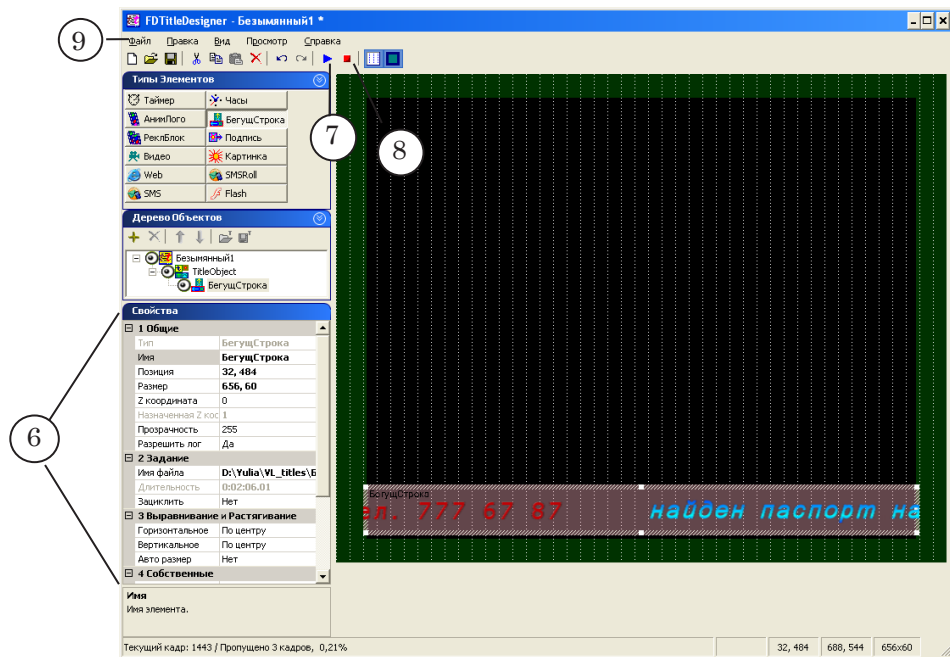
FDTitleDesigner - Безымянный1 *

9

Файл Правка Вид Просмотр Справка

Типы Элементов

Таймер
Часы
АнимЛого
БегущСтрока
РеклБлок
Подпись
Видео
Картинка
Web
SMSRoll
SMS
Flash

7

8

Дерево Объектов

Безымянный1
TitleObject
БегущСтрока

Свойства

| 1 Общие | |
|---|---|
| Тип | БегущСтрока |
| Имя | БегущСтрока |
| Позиция | 32, 484 |
| Размер | 656, 60 |
| Z координата | 0 |
| Назначенная Z кос | 1 |
| Прозрачность | 255 |
| Разрешить лог | Да |
| 2 Задание | |
| Имя файла | D:\Yulia\VL_titles\Б |
| Длительность | 0:02:06.01 |
| Зациклить | Нет |
| 3 Выравнивание и Растягивание | |
| Горизонтальное | По центру |
| Вертикальное | По центру |
| Авто размер | Нет |
| 4 Собственные | |

6

Имя
Имя элемента.

БегущСтрока
ел. 777 67 87
найден паспорт на

Текущий кадр: 1443 / Пропущено 3 кадров, 0,21%
32, 484
688, 544
656x60